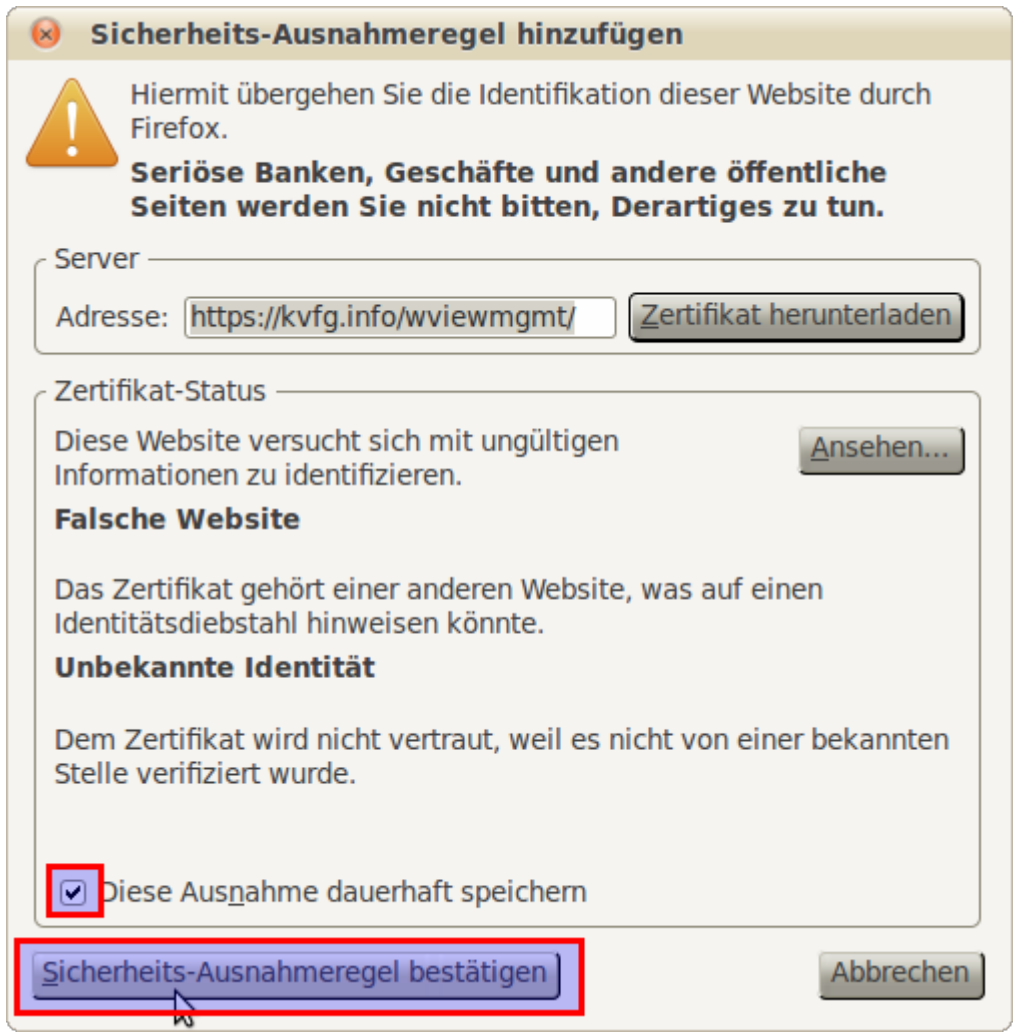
Sicherheits-Ausnahmeregel hinzufügen

Hiermit übergehen Sie die Identifikation dieser Website durch Firefox.

**Seriöse Banken, Geschäfte und andere öffentliche Seiten werden Sie nicht bitten, Derartiges zu tun.**

Server

Adresse: https://kvfg.info/wviewmgmt/ Zertifikat herunterladen

Zertifikat-Status

Diese Website versucht sich mit ungültigen Informationen zu identifizieren.

Ansehen...

**Falsche Website**

Das Zertifikat gehört einer anderen Website, was auf einen Identitätsdiebstahl hinweisen könnte.

**Unbekannte Identität**

Dem Zertifikat wird nicht vertraut, weil es nicht von einer bekannten Stelle verifiziert wurde.

Diese Ausnahme dauerhaft speichern

Sicherheits-Ausnahmeregel bestätigen

Abbrechen